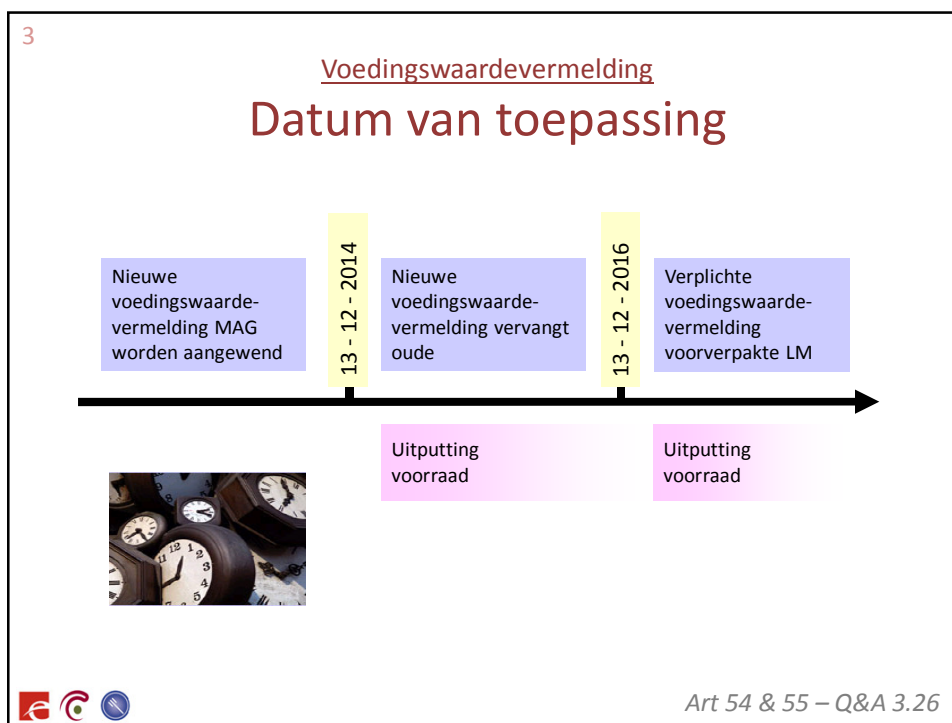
3

Voedingswaardevermelding

Datum van toepassing

Nieuwe voedingswaardevermelding MAG worden aangewend

13 - 12 - 2014

Nieuwe voedingswaardevermelding vervangt oude

13 - 12 - 2016

Verplichte voedingswaardevermelding voorverpakte LM

Uitputting voorraad

Uitputting voorraad

Art 54 & 55 – Q&A 3.26